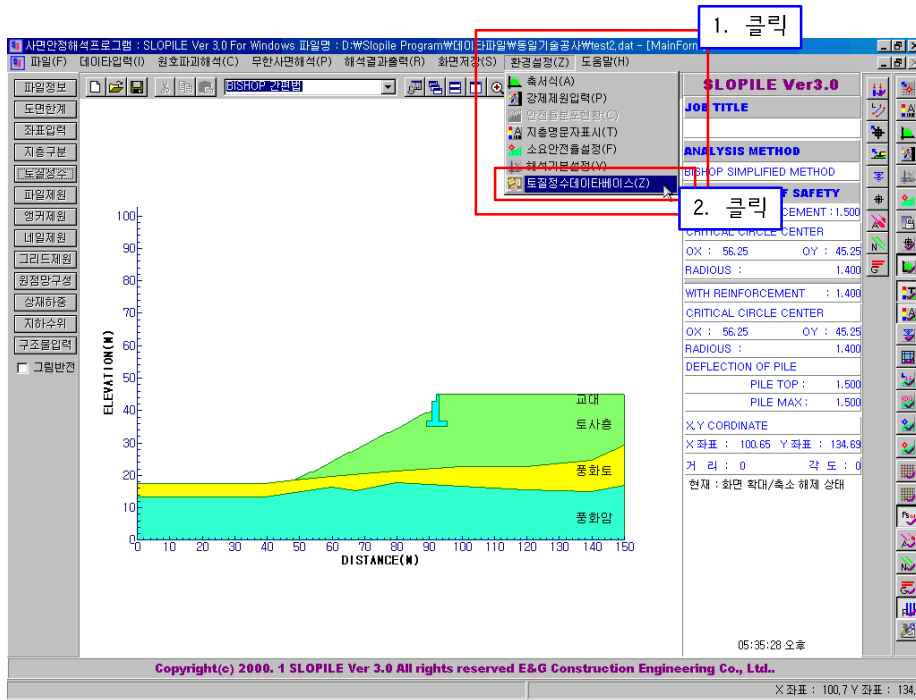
사면안정해석프로그램 : SLOPILE Ver 3.0 For Windows 파일명 : D:₩Slopile Program₩데이타파일₩동일기술공사₩test2.dat - [MainForm

1. 클릭

파일(F) 데이타입력(I) 원호파괴해석(C) 무한사면해석(P) 해석결과출력(R) 화면저장(S) 환경설정(Z) 도움말(H)

파일정보
도면한계
좌표입력
지층구분
토질정수
파일제원
앵커제원
네일제원
그리드제원
원점망구성
상재하중
지하수위
구조물입력
그림반전

BISHOP 간편법

축서식(A)
강제제원입력(P)
안전율분포표시(C)
지층명문자표시(T)
소요안전율설정(F)
해석기본설정(V)
토질정수데이타베이스(Z)

2. 클릭

SLOPILE Ver3.0
JOB TITLE
ANALYSIS METHOD
BISHOP SIMPLIFIED METHOD
F SAFETY
CEMENT : 1.500
CRITICAL CIRCLE CENTER
OX : 56.25 OY : 45.25
RADIOUS : 1.400
WITH REINFORCEMENT : 1.400
CRITICAL CIRCLE CENTER
OX : 56.25 OY : 45.25
RADIOUS : 1.400
DEFLECTION OF PILE
PILE TOP : 1.500
PILE MAX : 1.500
X,Y CORDINATE
X 좌표 : 100.65 Y 좌표 : 134.69
거 리 : 0 각 도 : 0
현재 : 화면 확대/축소 해제 상태

100
90
80
70
60
50
40
30
20
10
0
ELEVATION(M)
교대
토사층
풍화토
풍화암
0 10 20 30 40 50 60 70 80 90 100 110 120 130 140 150
DISTANCE(M)

05:35:28 오후

Copyright(c) 2000. 1 SLOPILE Ver 3.0 All rights reserved E&G Construction Engineering Co., Ltd..

X 좌표 : 100.7 Y 좌표 : 134